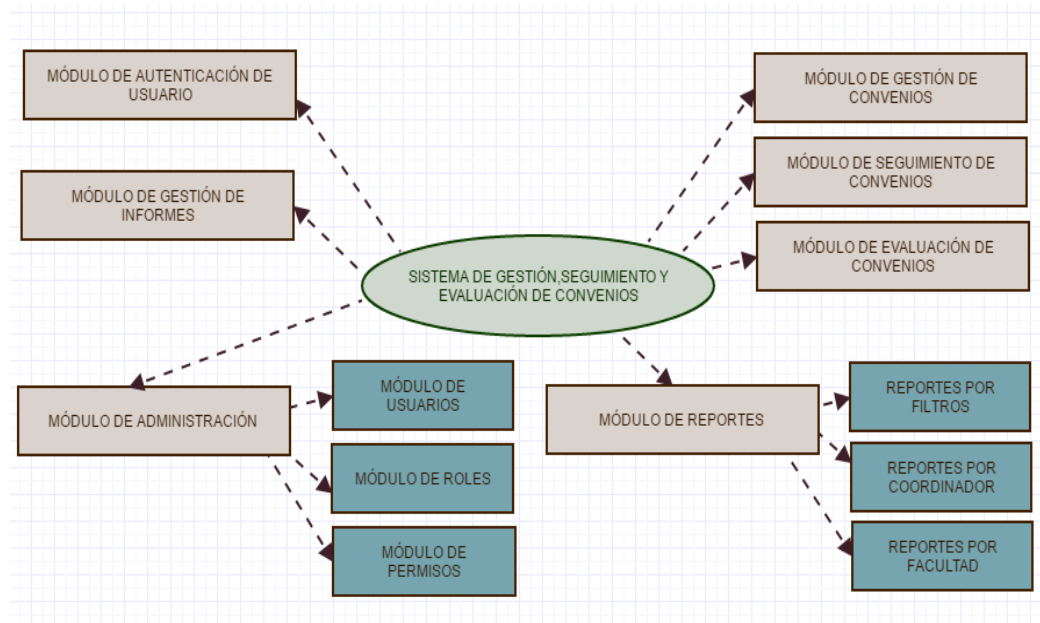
MÓDULO DE AUTENTICACIÓN DE USUARIO

MÓDULO DE GESTIÓN DE INFORMES

MÓDULO DE GESTIÓN DE CONVENIOS

MÓDULO DE SEGUIMIENTO DE CONVENIOS

MÓDULO DE EVALUACIÓN DE CONVENIOS

SISTEMA DE GESTIÓN,SEGUIMIENTO Y EVALUACIÓN DE CONVENIOS

MÓDULO DE ADMINISTRACIÓN

MÓDULO DE USUARIOS

MÓDULO DE ROLES

MÓDULO DE PERMISOS

MÓDULO DE REPORTES

REPORTES POR FILTROS

REPORTES POR COORDINADOR

REPORTES POR FACULTAD